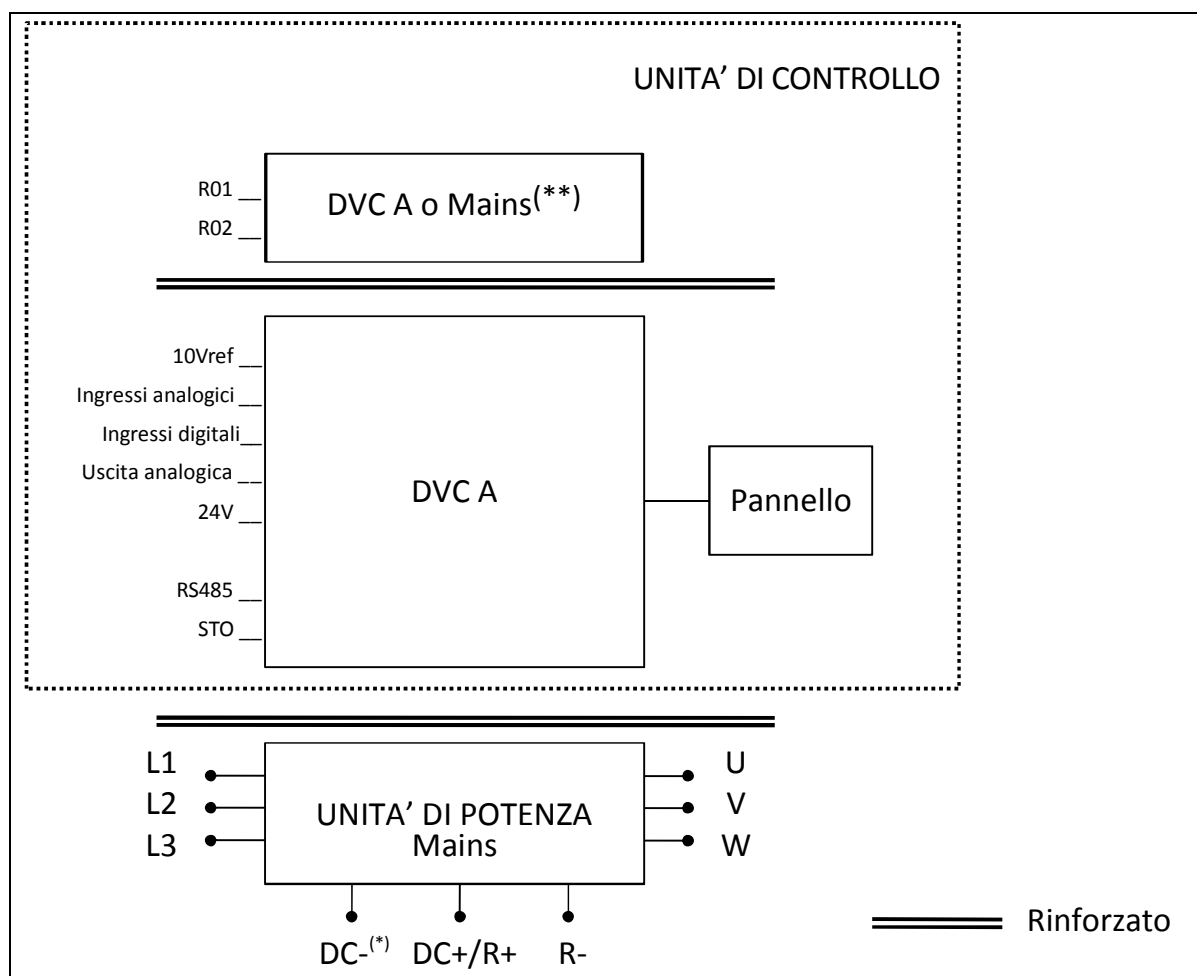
UNITA' DI CONTROLLO

R01

R02

DVC A o Mains$^{(**)}$

10Vref

Ingressi analogici

Ingressi digitali

Uscita analogica

24V

RS485

STO

DVC A

Pannello

L1

L2

L3

UNITA' DI POTENZA
Mains

U

V

W

DC-$^{(*)}$ DC+/R+ R-

Rinforzato